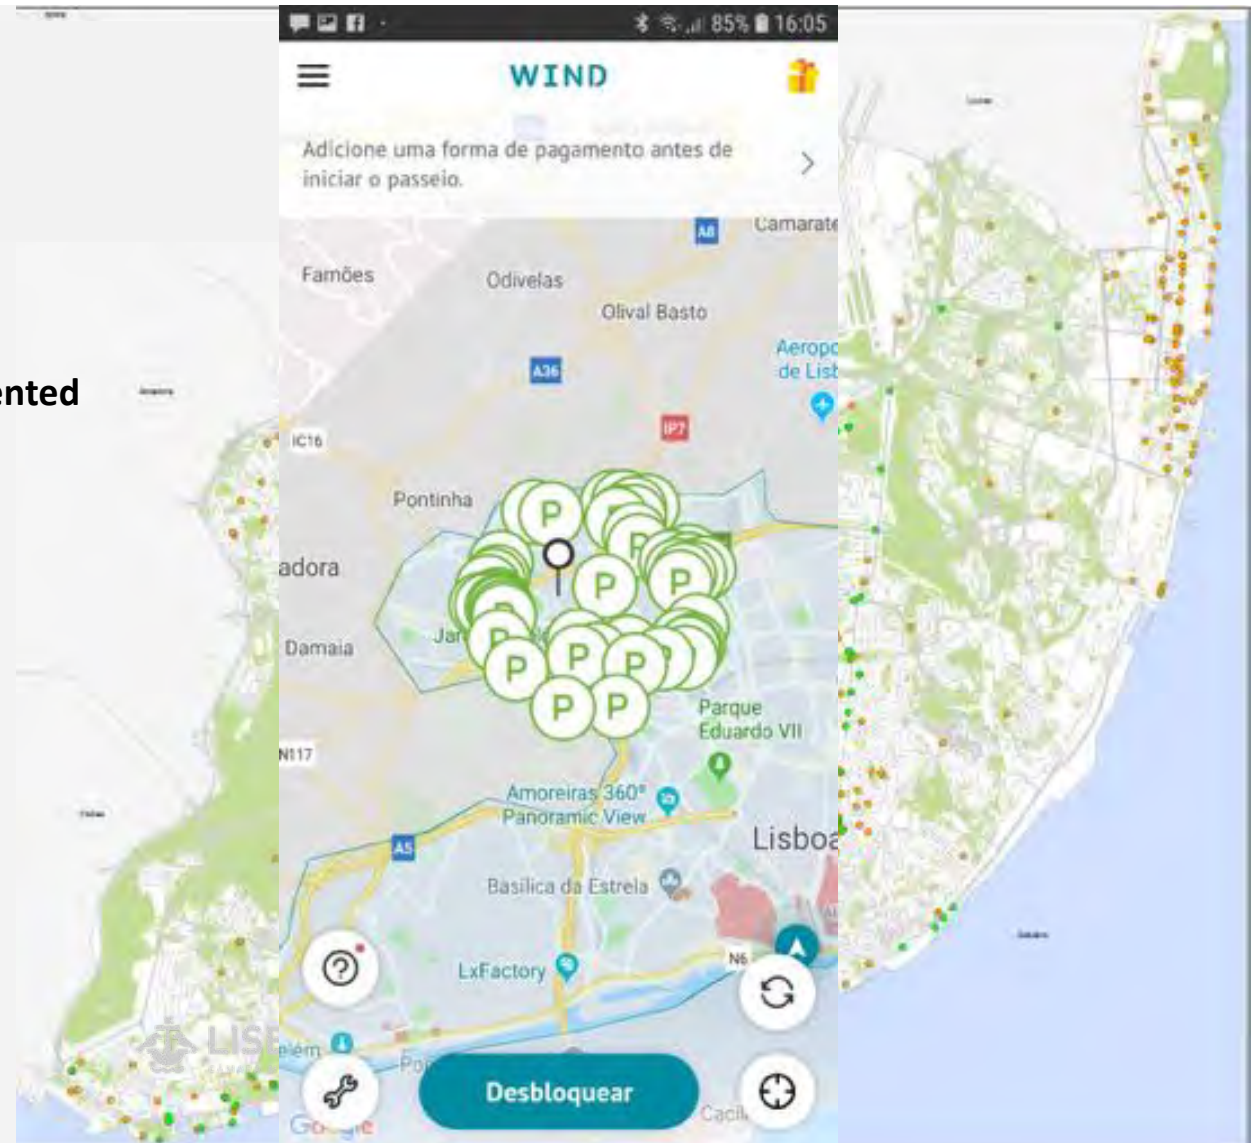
ented

85% 16:05

WIND

Adicione uma forma de pagamento antes de iniciar o passeio.

A8
Camarate
Famões
Odivelas
Olival Basto
Aerop de Lisb
A36
IP7
IC16
Pontinha
adora
Damaia
P P P P P P P P P
Parque Eduardo VII
N117
Amoreiras 360° Panoramic View
A5
Lisboa
Basílica da Estrela
N6
LxFactory
Google

Desbloquear